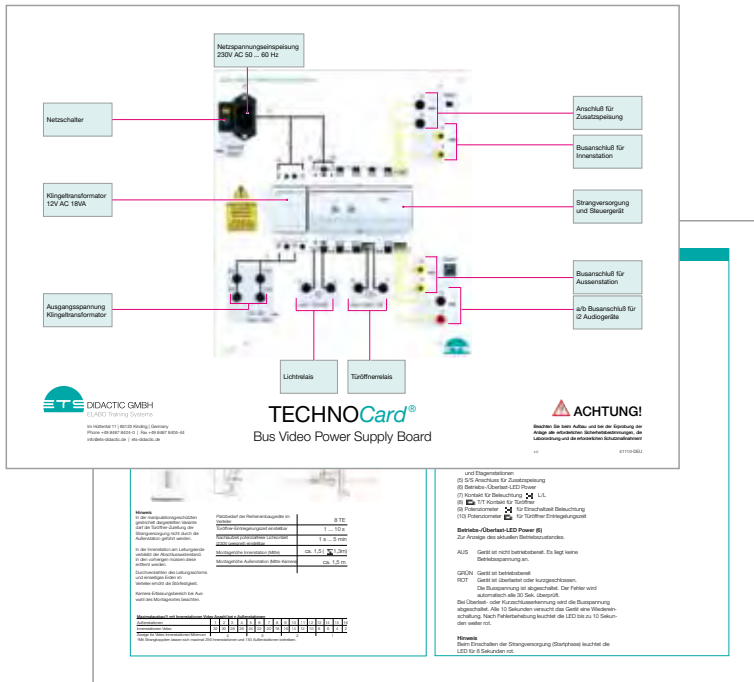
Netzspannungseinspeisung
230V AC 50 ... 60 Hz

Netzschalter

Anschluß für Zusatzspeisung

Busanschluß für Innenstation

Klingeltransformator
12V AC 18VA

Strangversorgung und Steuergerät

Busanschluß für Aussenstation

a/b Busanschluß für i2 Audiogeräte

Ausgangsspannung Klingeltransformator

Lichtrelais

Türöffnerrelais

DIDACTIC GMBH
ELABO Training Systeme

TECHNOCard®
Bus Video Power Supply Board

ACHTUNG!

Beachten Sie beim Aufbau und bei der Erprobung der Anlage alle erforderlichen Sicherheitsbestimmungen, die Laborordnung und die erforderlichen Schutzmaßnahmen!

und Etagenstationen
(5) S/S Anschluss für Zusatzspeisung
(6) Betriebs-/Überlast-LED Power
(7) Kontakt für Beleuchtung L/L
(8) T/T Kontakt für Türöffner
(9) Potentiometer für Einschaltzeit Beleuchtung
(10) Potentiometer für Türöffner Entriegelungszeit

Betriebs-/Überlast-LED Power (6)
Zur Anzeige des aktuellen Betriebszustandes.

AUS Gerät ist nicht betriebsbereit. Es liegt keine Betriebsspannung an.

GRÜN Gerät ist betriebsbereit
ROT Gerät ist überlastet oder kurzgeschlossen. Die Busspannung ist abgeschaltet. Der Fehler wird automatisch alle 30 Sek. überprüft.
Bei Überlast- oder Kurzschlusserkennung wird die Busspannung abgeschaltet. Alle 10 Sekunden versucht das Gerät eine Wiedereinschaltung. Nach Fehlerbehebung leuchtet die LED bis zu 10 Sekunden weiter rot.

Hinweis
Beim Einschalten der Strangversorgung (Startphase) leuchtet die LED für 8 Sekunden rot.

| Platzbedarf der Reiheneinbaugeräte im Verteiler | 8 TE |
|---|---|
| Türöffner-Entriegelungszeit einstellbar | 1 ... 10 s |
| Nachlaufzeit potenzialfreier Lichtkontakt einstellbar | 1 s ... 5 min |
| Montagehöhe Innenstation (Mitte) | ca. 1,5 (1,3m) |
| Montagehöhe Außenstation (Mitte Kamera) | ca. 1,5 m |

Hinweis
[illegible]